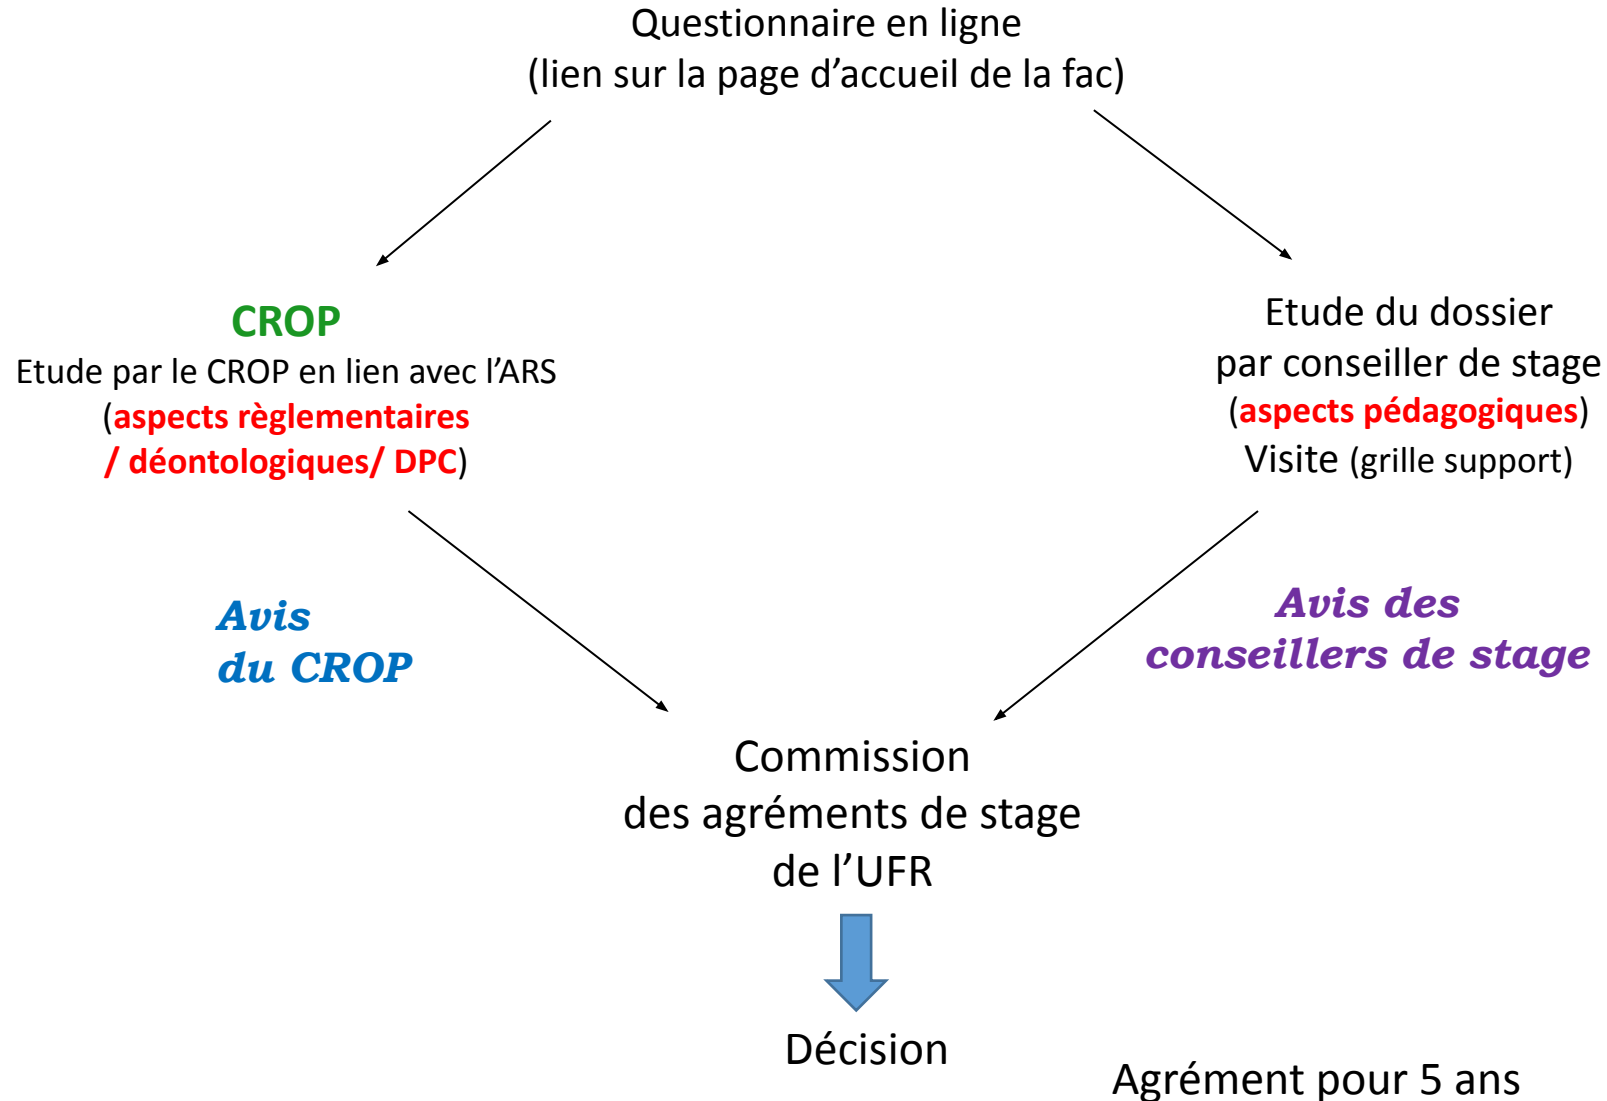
Questionnaire en ligne
(lien sur la page d’accueil de la fac)

CROP
Etude par le CROP en lien avec l’ARS
(aspects règlementaires / déontologiques/ DPC)

Etude du dossier
par conseiller de stage
(aspects pédagogiques)
Visite (grille support)

Avis du CROP

Avis des conseillers de stage

Commission
des agréments de stage
de l’UFR

Décision

Agrément pour 5 ans